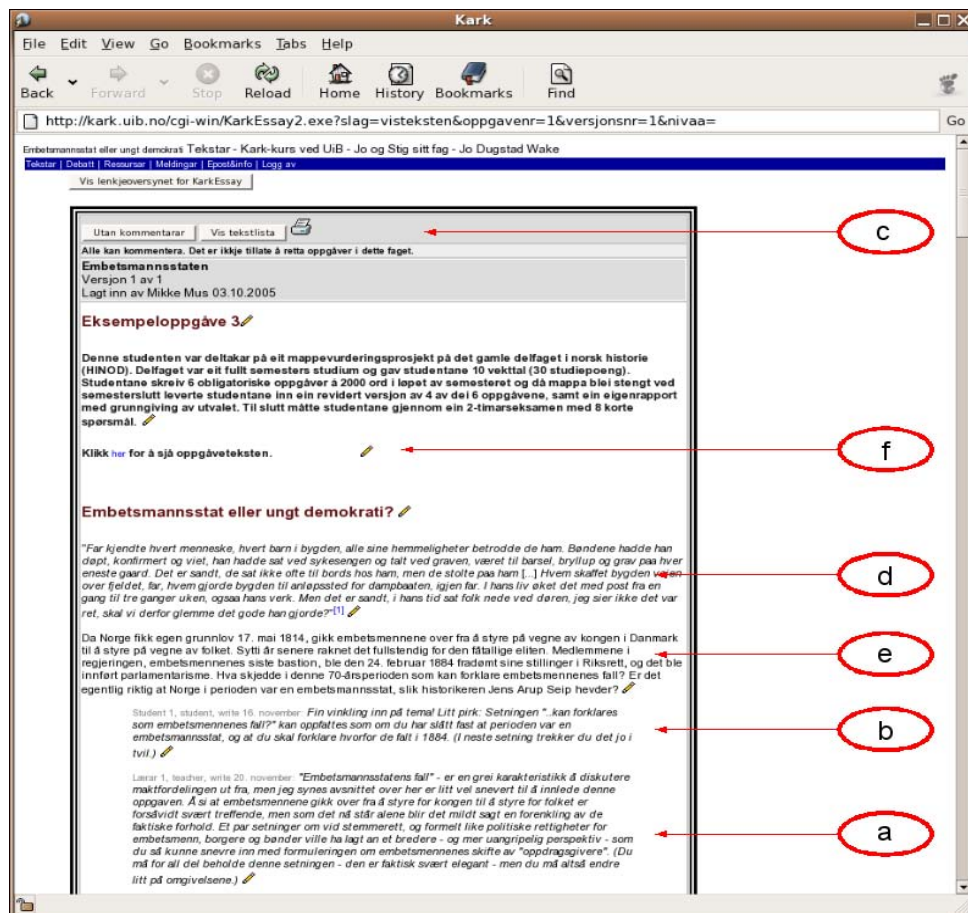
Kark

File Edit View Go Bookmarks Tabs Help

Back Forward Stop Reload Home History Bookmarks Find

http://kark.uib.no/cgi-win/KarkEssay2.exe?slag=visteksten&oppgavenr=1&versjonsnr=1&nivaa=

Go

Embetsmannsstat eller ungt demokrati Tekstar - Kark-kurs ved UiB - Jo og Stig sitt fag - Jo Dugstad Wake

Tekstar | Debatt | Ressursar | Meldingar | Epost&info | Logg av

Vis lenkjeoversynet for KarkEssay

Utan kommentarar Vis tekstlista

Alle kan kommentera. Det er ikkje tillate å retta oppgåver i dette faget.

Embetsmannsstaten
Versjon 1 av 1
Lagt inn av Mikke Mus 03.10.2005

Eksempeloppgåve 3

Denne studenten var deltakar på eit mappevurderingsprosjekt på det gamle delfaget i norsk historie (HINOD). Delfaget var eit fullt semesters studium og gav studentane 10 vekttal (30 studiepoeng). Studentane skreiv 6 obligatoriske oppgåver à 2000 ord i løpet av semesteret og då mappa blei stengt ved semesterslutt leverte studentane inn ein revidert versjon av 4 av dei 6 oppgåvene, samt ein eigenrapport med grunngiving av utvalet. Til slutt måtte studentane gjennom ein 2-timarseksamen med 8 korte spørsmål.

Klikk her for å sjå oppgåveteksten.

Embetsmannsstat eller ungt demokrati?

"Far kjendte hvert menneske, hvert barn i bygden, alle sine hemmeligheter betrodde de ham. Bøndene hadde han døpt, konfirmert og viet, han hadde sat ved sykesengen og talt ved graven, været til barsel, bryllup og grav paa hver eneste gaard. Det er sandt, de sat ikke ofte til bords hos ham, men de stolte paa ham [...] Hvem skaffet bygden vei en over fjeldet, far, hvem gjorde bygden til anløpssted for dampbaaten, igjen far. I hans liv øket det med post fra en gang til tre ganger uken, ogsaa hans verk. Men det er sandt, i hans tid sat folk nede ved døren, jeg sier ikke det var ret, skal vi derfor glemme det gode han gjorde?"[1]

Da Norge fikk egen grunnlov 17. mai 1814, gikk embetsmennene over fra å styre på vegne av kongen i Danmark til å styre på vegne av folket. Sytti år senere raknet det fullstendig for den fåtallige eliten. Medlemmene i regjeringen, embetsmennenes siste bastion, ble den 24. februar 1884 fradømt sine stillinger i Riksrett, og det ble innført parlamentarisme. Hva skjedde i denne 70-årsperioden som kan forklare embetsmennenes fall? Er det egentlig riktig at Norge i perioden var en embetsmannsstat, slik historikeren Jens Arup Seip hevder?

Student 1, student, wrote 16. november: Fin vinkling inn på tema! Litt pirk: Setningen "..kan forklares som embetsmennenes fall?" kan oppfattes som om du har slått fast at perioden var en embetsmannsstat, og at du skal forklare hvorfor de falt i 1884. (I neste setning trekker du det jo i tvil.)

Lærar 1, teacher, wrote 20. november: "Embetsmannsstatens fall" - er en grei karakteristikk å diskutere maktfordelingen ut fra, men jeg synes avsnittet over her er litt vel snevert til å innlede denne oppgaven. Å si at embetsmennene gikk over fra å styre for kongen til å styre for folket er forsåvidt svært treffende, men som det nå står alene blir det mildt sagt en forenkling av de faktiske forhold. Et par setninger om vid stemmerett, og formelt like politiske rettigheter for embetsmenn, borgere og bønder ville ha lagt an et bredere - og mer uangripelig perspektiv - som du så kunne snevre inn med formuleringen om embetsmennenes skifte av "oppdragsgivere". (Du må for all del beholde denne setningen - den er faktisk svært elegant - men du må altså endre litt på omgivelsene.)

c

f

d

e

b

a